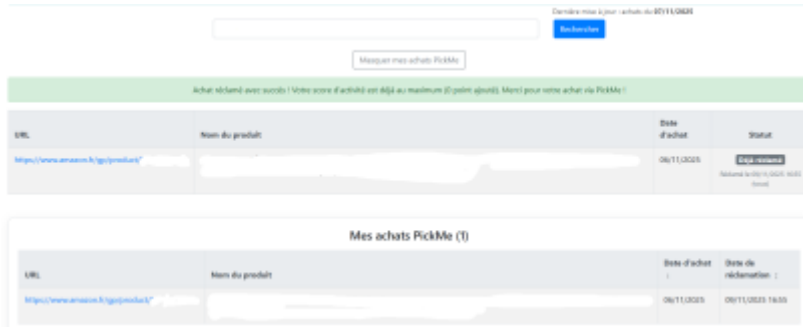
Dernière mise à jour : achats du 07/11/2025

Rechercher

Masquer mes achats PickMe

Achat réclamé avec succès ! Votre score d'activité est déjà au maximum (0 point ajouté). Merci pour votre achat via PickMe !

| URL | Nom du produit | Date d'achat | Statut |
|---|---|---|---|
| https://www.amazon.fr/gp/product/ | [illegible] | 06/11/2025 | Déjà réclamé Réclamé le 09/11/2025 16:55 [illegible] |

Mes achats PickMe (1)

| URL | Nom du produit | Date d'achat ↕ | Date de réclamation ↕ |
|---|---|---|---|
| https://www.amazon.fr/gp/product/ | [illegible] | 06/11/2025 | 09/11/2025 16:55 |